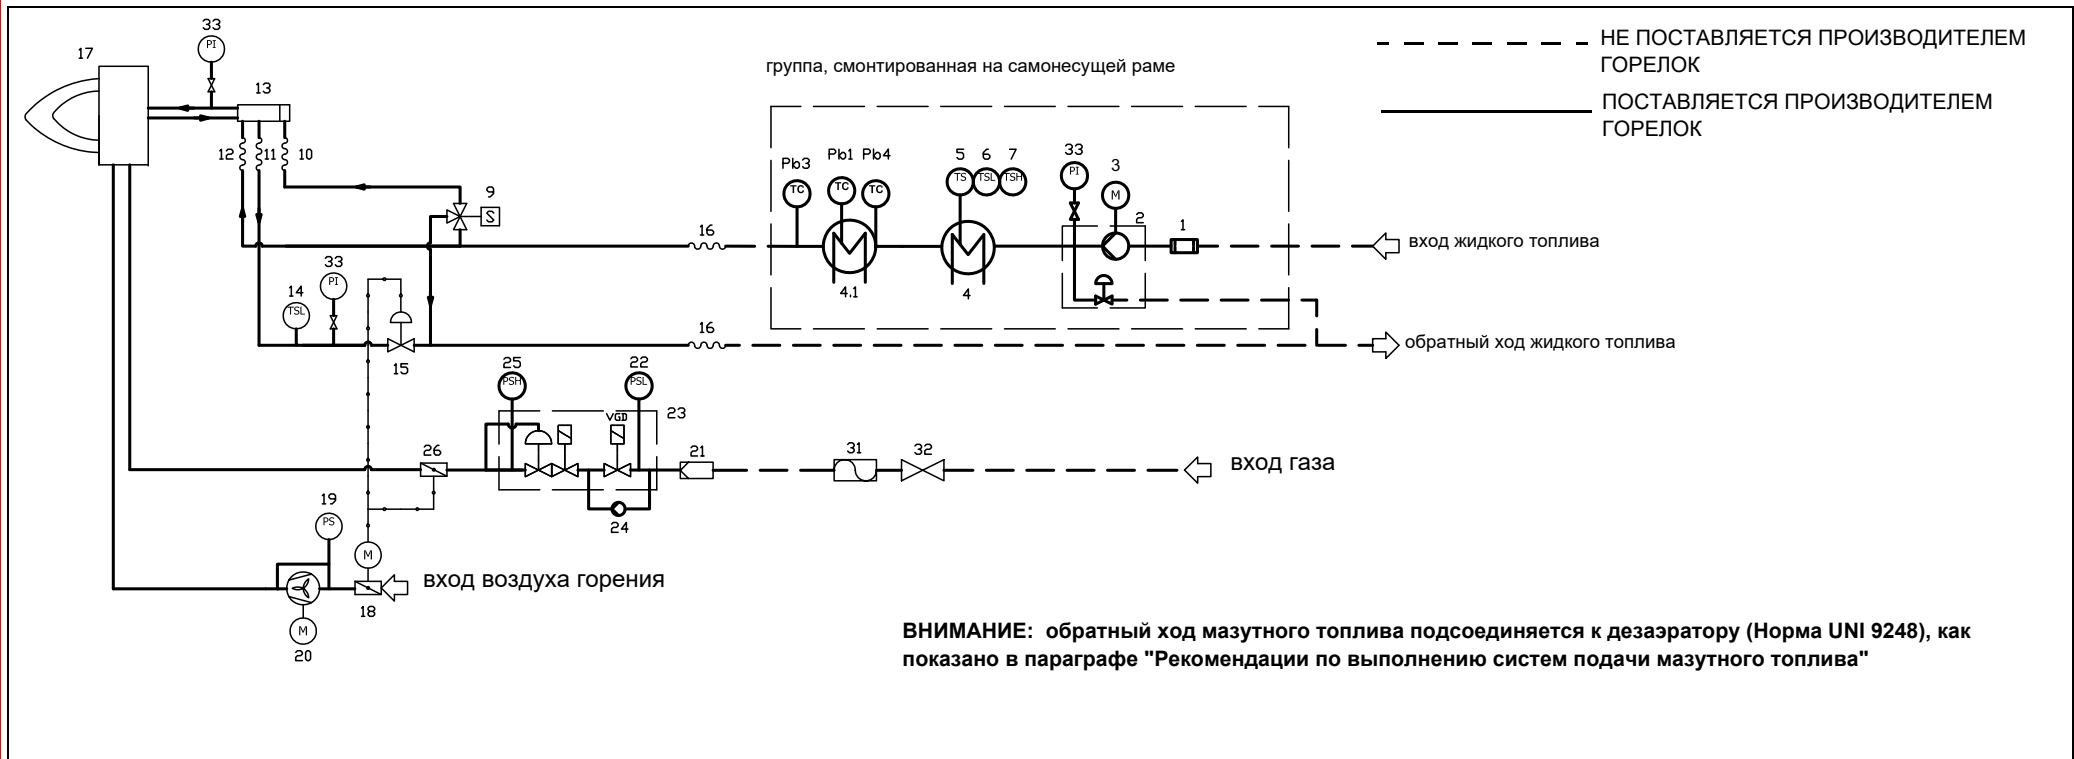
17
33
PI
13
12
11
10
9
S
33
PI
14
TSL
15
16
16
группа, смонтированная на самонесущей раме
Pb3
TC
Pb1
TC
Pb4
TC
4.1
5
TS
6
TSL
7
TSH
4
33
PI
3
M
2
1
НЕ ПОСТАВЛЯЕТСЯ ПРОИЗВОДИТЕЛЕМ ГОРЕЛОК
ПОСТАВЛЯЕТСЯ ПРОИЗВОДИТЕЛЕМ ГОРЕЛОК
вход жидкого топлива
обратный ход жидкого топлива
25
PSH
22
PSL
VGD
23
26
21
24
31
32
вход газа
19
PS
M
M
18
20
вход воздуха горения

ВНИМАНИЕ: обратный ход мазутного топлива подсоединяется к дезаэратору (Норма UNI 9248), как показано в параграфе "Рекомендации по выполнению систем подачи мазутного топлива"